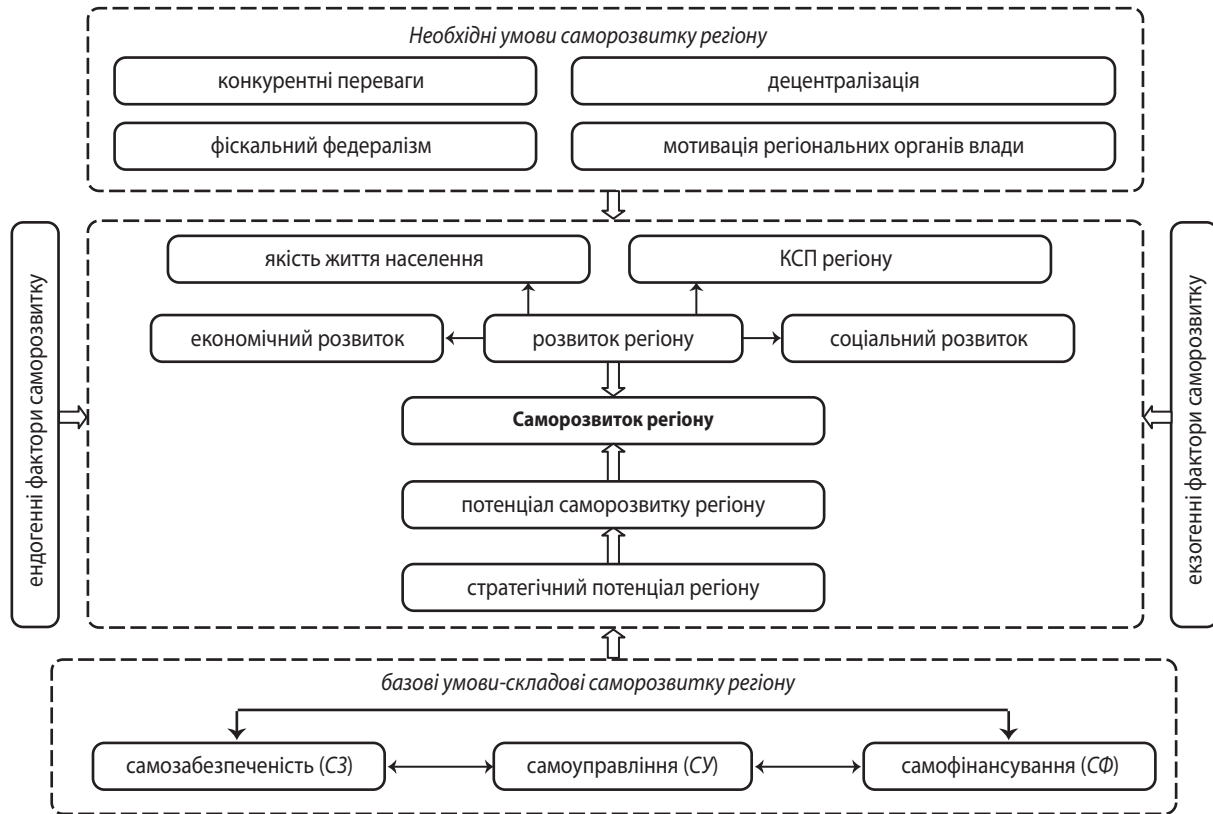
Необхідні умови саморозвитку регіону

конкурентні переваги

децентралізація

фіскальний федералізм

мотивація регіональних органів влади

ендогенні фактори саморозвитку

якість життя населення

КСП регіону

економічний розвиток

розвиток регіону

соціальний розвиток

Саморозвиток регіону

потенціал саморозвитку регіону

стратегічний потенціал регіону

екзогенні фактори саморозвитку

базові умови-складові саморозвитку регіону

самозабезпеченість (СЗ)

самоуправління (СУ)

самофінансування (СФ)